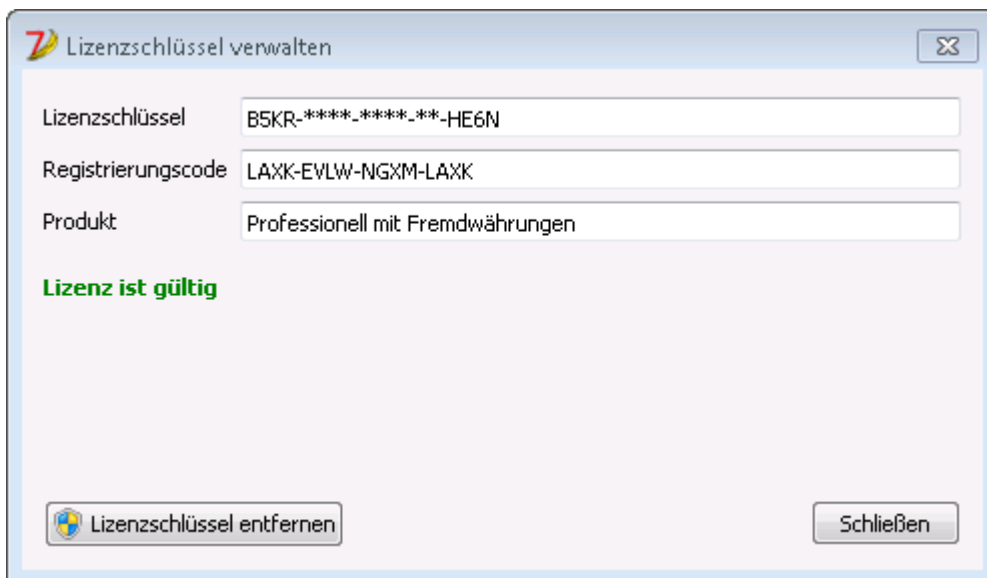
Lizenzschlüssel verwalten

Lizenzschlüssel B5KR-****-****-**-HE6N

Registrierungscode LAXK-EVLW-NGXM-LAXK

Produkt Professionell mit Fremdwährungen

Lizenz ist gültig

Lizenzschlüssel entfernen

Schließen